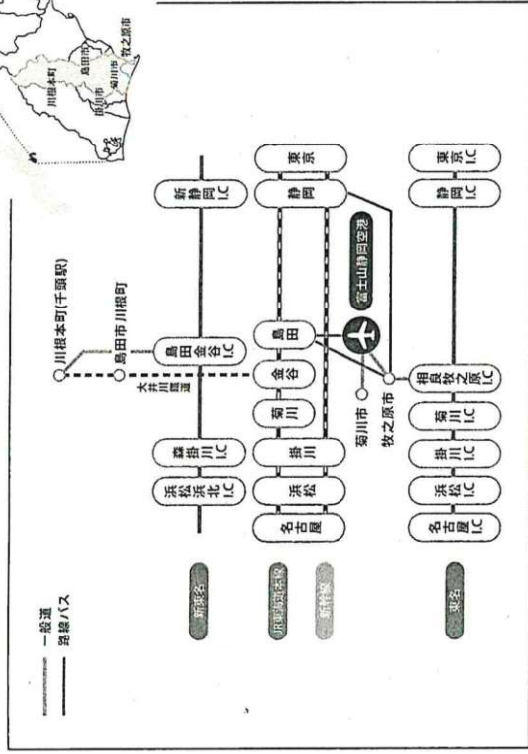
牧之原市
島田市
川根本町
菊川市

一般道
路線バス

新東名
JR東海道本線
新幹線
東名

川根本町(千頭駅)
島田市川根町
大井川鐵道

新静岡IC
島田金谷IC
森掛川IC
浜松浜北IC

東京
静岡
島田
金谷
菊川
掛川
浜松
名古屋

富士山静岡空港
菊川市
牧之原市

東京IC
静岡IC
相良牧之原IC
菊川IC
掛川IC
浜松IC
名古屋IC